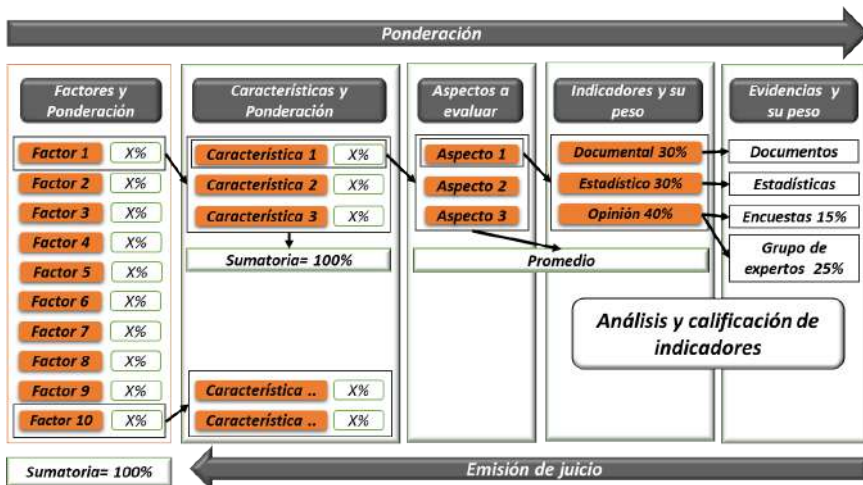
Ponderación

Factores y Ponderación

Factor 1 X%
Factor 2 X%
Factor 3 X%
Factor 4 X%
Factor 5 X%
Factor 6 X%
Factor 7 X%
Factor 8 X%
Factor 9 X%
Factor 10 X%

Sumatoria= 100%

Características y Ponderación

Característica 1 X%
Característica 2 X%
Característica 3 X%

Sumatoria= 100%

Característica .. X%
Característica .. X%

Aspectos a evaluar

Aspecto 1
Aspecto 2
Aspecto 3

Promedio

Indicadores y su peso

Documental 30%
Estadístico 30%
Opinión 40%

Evidencias y su peso

Documentos
Estadísticas
Encuestas 15%
Grupo de expertos 25%

Análisis y calificación de indicadores

Emisión de juicio